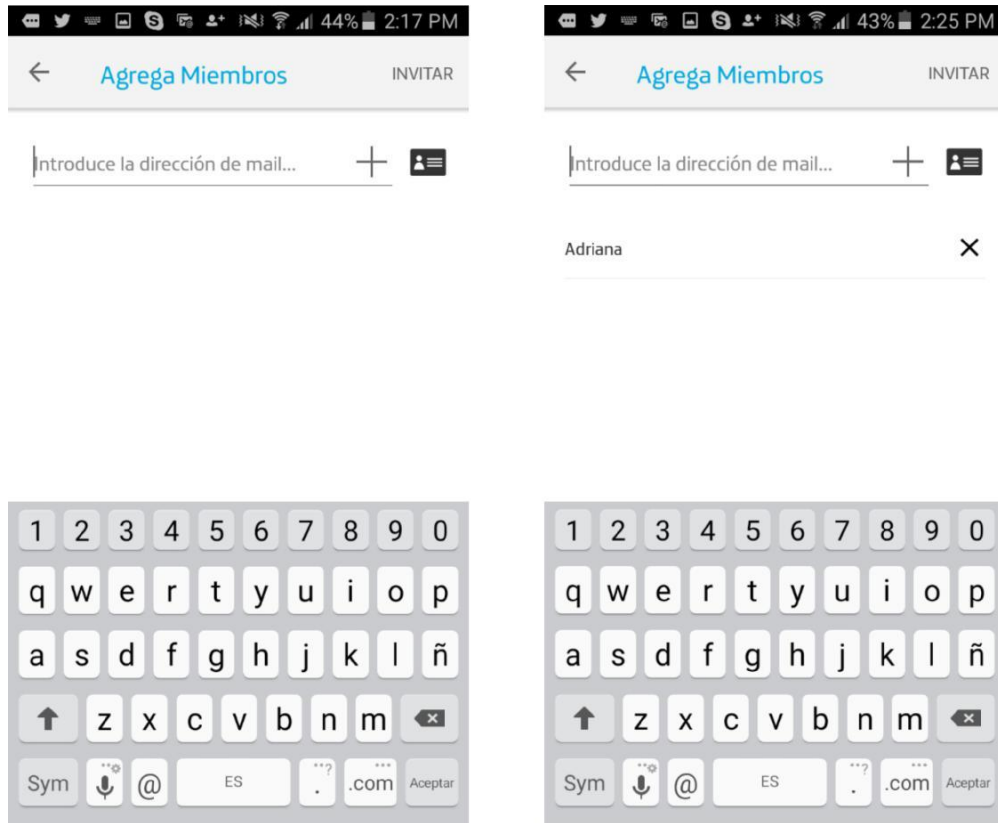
44% 2:17 PM

Agrega Miembros INVITAR

Introduce la dirección de mail...

1 2 3 4 5 6 7 8 9 0
q w e r t y u i o p
a s d f g h j k l ñ
z x c v b n m
Sym @ ES . .com Aceptar

43% 2:25 PM

Agrega Miembros INVITAR

Introduce la dirección de mail...

Adriana

1 2 3 4 5 6 7 8 9 0
q w e r t y u i o p
a s d f g h j k l ñ
z x c v b n m
Sym @ ES . .com Aceptar